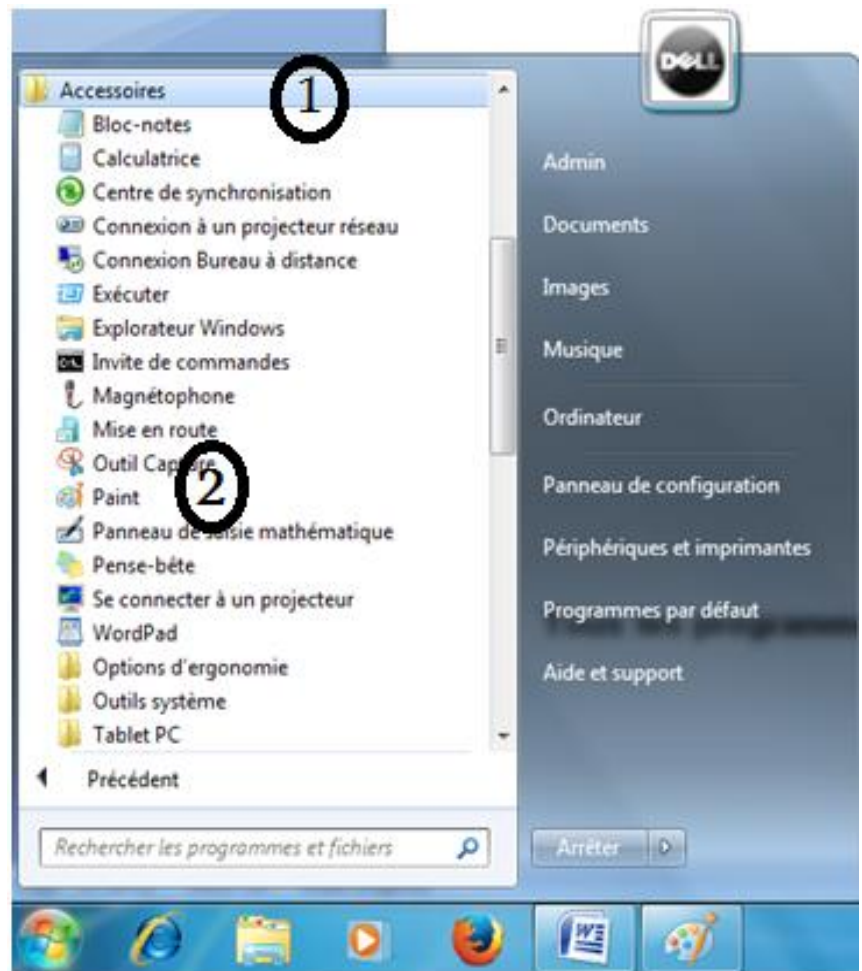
Accessoires
1
Bloc-notes
Calculatrice
Centre de synchronisation
Connexion à un projecteur réseau
Connexion Bureau à distance
Exécuter
Explorateur Windows
Invite de commandes
Magnétophone
Mise en route
Outil Capture
2
Paint
Panneau de saisie mathématique
Pense-bête
Se connecter à un projecteur
WordPad
Options d'ergonomie
Outils système
Tablet PC
Précédent
Rechercher les programmes et fichiers

DELL
Admin
Documents
Images
Musique
Ordinateur
Panneau de configuration
Périphériques et imprimantes
Programmes par défaut
Aide et support
Arrêter